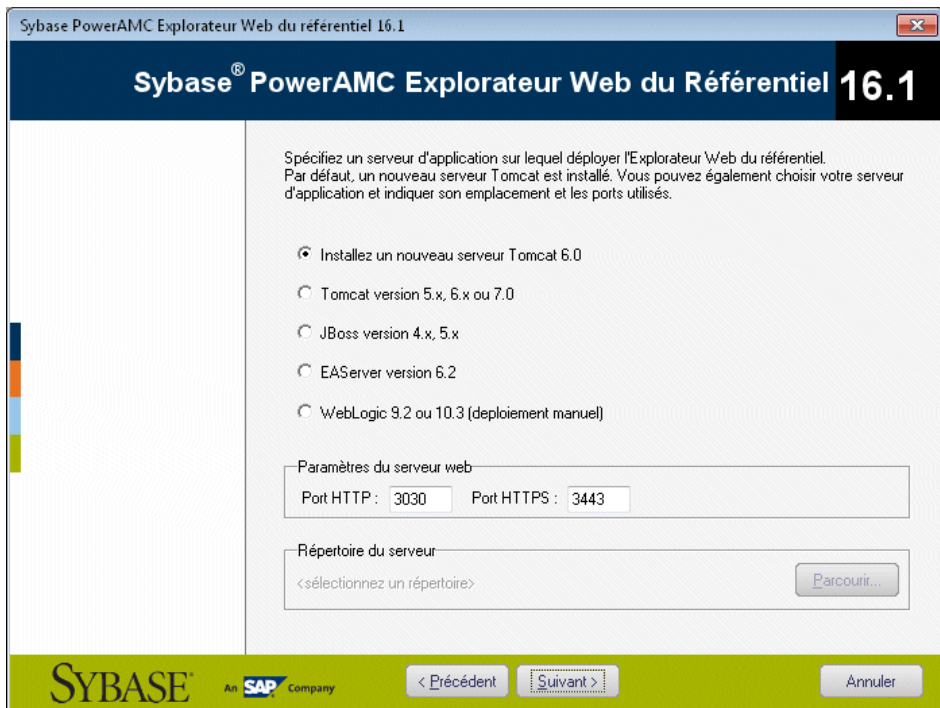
Sybase PowerAMC Explorateur Web du référentiel 16.1

Sybase® PowerAMC Explorateur Web du Référentiel 16.1

Spécifiez un serveur d'application sur lequel déployer l'Explorateur Web du référentiel. Par défaut, un nouveau serveur Tomcat est installé. Vous pouvez également choisir votre serveur d'application et indiquer son emplacement et les ports utilisés.

Installez un nouveau serveur Tomcat 6.0

Tomcat version 5.x, 6.x ou 7.0

JBoss version 4.x, 5.x

EAServer version 6.2

WebLogic 9.2 ou 10.3 (deploiement manuel)

Paramètres du serveur web

Port HTTP : 3030 Port HTTPS : 3443

Répertoire du serveur

<sélectionnez un répertoire>

Parcourir...

SYBASE An SAP Company

< Précédent

Suivant >

Annuler